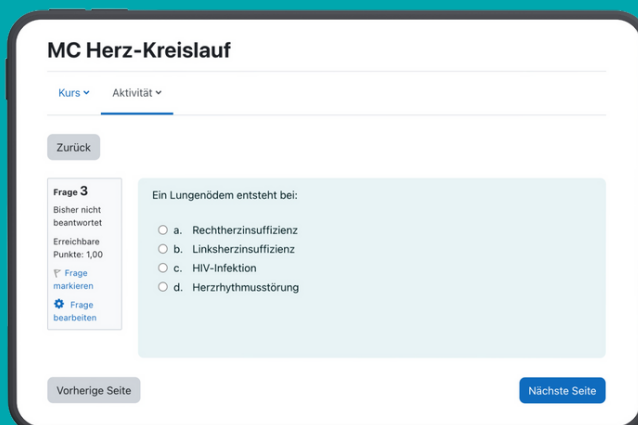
MC Herz-Kreislauf

Kurs Aktivität

Zurück

Frage 3
Bisher nicht beantwortet
Erreichbare Punkte: 1,00
Frage markieren
Frage bearbeiten

Ein Lungenödem entsteht bei:

a. Rechtherzinsuffizienz
b. Linksherzinsuffizienz
c. HIV-Infektion
d. Herzrhythmusstörung

Vorherige Seite

Nächste Seite